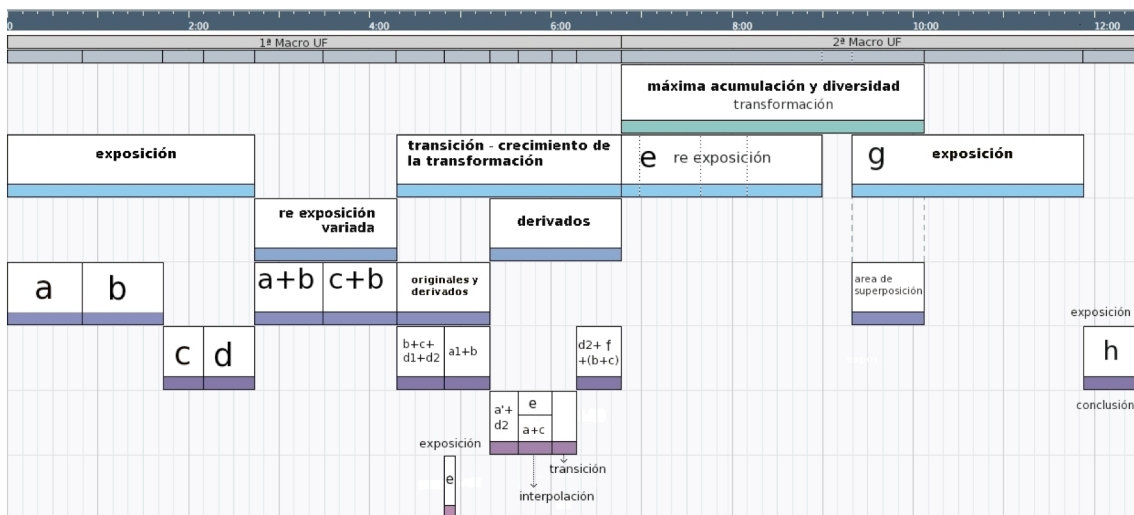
0 2:00 4:00 6:00 8:00 10:00 12:00

1ª Macro UF

2ª Macro UF

máxima acumulación y diversidad
transformación

exposición

transición - crecimiento de la transformación

e re exposición

g exposición

re exposición variada

derivados

a b

a+b c+b

originales y derivados

area de superposición

exposición

c d

b+c+ d1+d2

a1+b

d2+ f +(b+c)

h

conclusión

a'+ d2

e

a+c

exposición

transición

e

interpolación